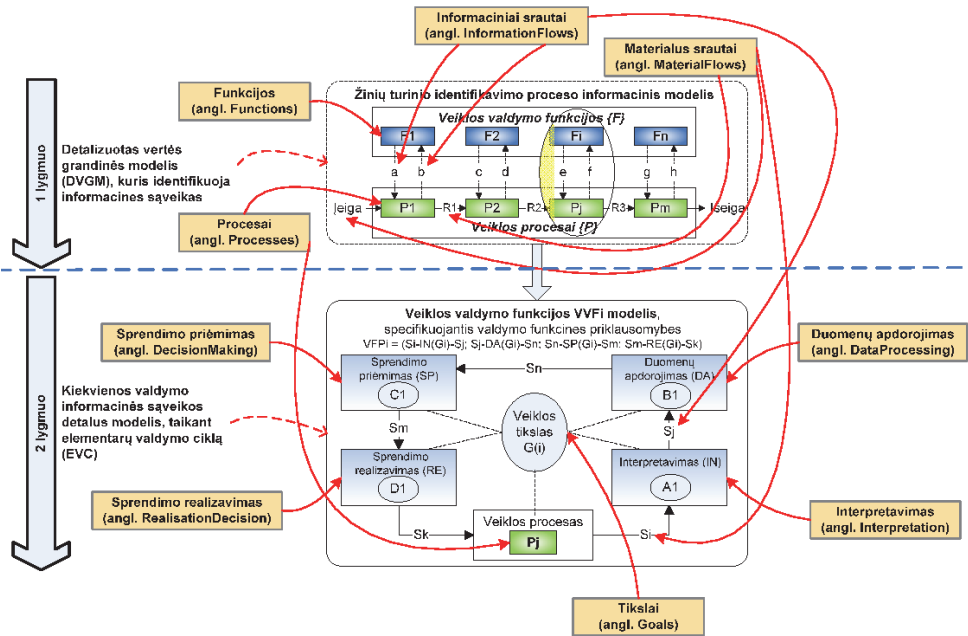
Informaciniai srautai (angl. InformationFlows)

Materialus srautai (angl. MaterialFlows)

Funkcijos (angl. Functions)

1 lygmuo

Žinių turinio identifikavimo proceso informacinis modelis

Veiklos valdymo funkcijos {F}

F1 F2 Fi Fn

Detalizuotas vertės grandinės modelis (DVGM), kuris identifikuoja informacines sąveikas

a b c d e f g h

Įeiga P1 R1 P2 R2 Pj R3 Pm Išeiga

Procesai (angl. Processes)

Veiklos procesai {P}

2 lygmuo

Veiklos valdymo funkcijos VVFi modelis, specifikuojantis valdymo funkcines priklausomybes

VFPi = (Si-IN(Gi)-Sj; Sj-DA(Gi)-Sn; Sn-SP(Gi)-Sm; Sm-RE(Gi)-Sk)

Sprendimo priėmimas (angl. DecisionMaking)

Duomenų apdorojimas (angl. DataProcessing)

Sprendimo priėmimas (SP)

C1

Sn

Duomenų apdorojimas (DA)

B1

Kiekvienos valdymo informacinės sąveikos detalus modelis, taikant elementarų valdymo ciklą (EVC)

Sm

Veiklos tikslas G(i)

Sj

Sprendimo realizavimas (RE)

D1

Interpretavimas (IN)

A1

Sprendimo realizavimas (angl. RealisationDecision)

Veiklos procesas

Sk

Pj

Si

Interpretavimas (angl. Interpretation)

Tikslai (angl. Goals)